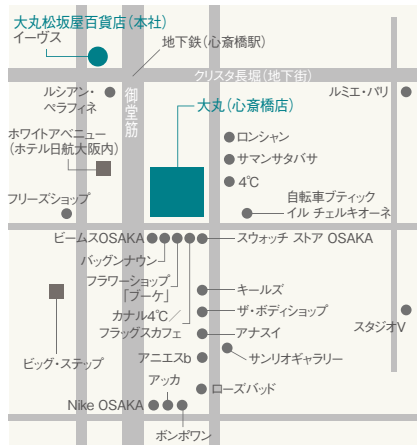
大丸松坂屋百貨店(本社)
イーヴス
地下鉄(心斎橋駅)
クリスタ長堀(地下街)
ルシアン・ペラフィネ
ルミエ・パリ
御堂筋
大丸(心斎橋店)
ロンシャン
ホワイトアベニュー(ホテル日航大阪内)
サマンサタバサ
4℃
自転車ブティック イル チェルキオーネ
フリーズショップ
ビームスOSAKA
スウォッチ ストア OSAKA
バッグンナウン
フラワーショップ「ブーケ」
キールズ
カナル4℃/フラッグスカフェ
ザ・ボディショップ
アナスイ
スタジオV
ビッグ・ステップ
サンリオギャラリー
アニエスb
アッカ
ローズバッド
Nike OSAKA
ボンポワン